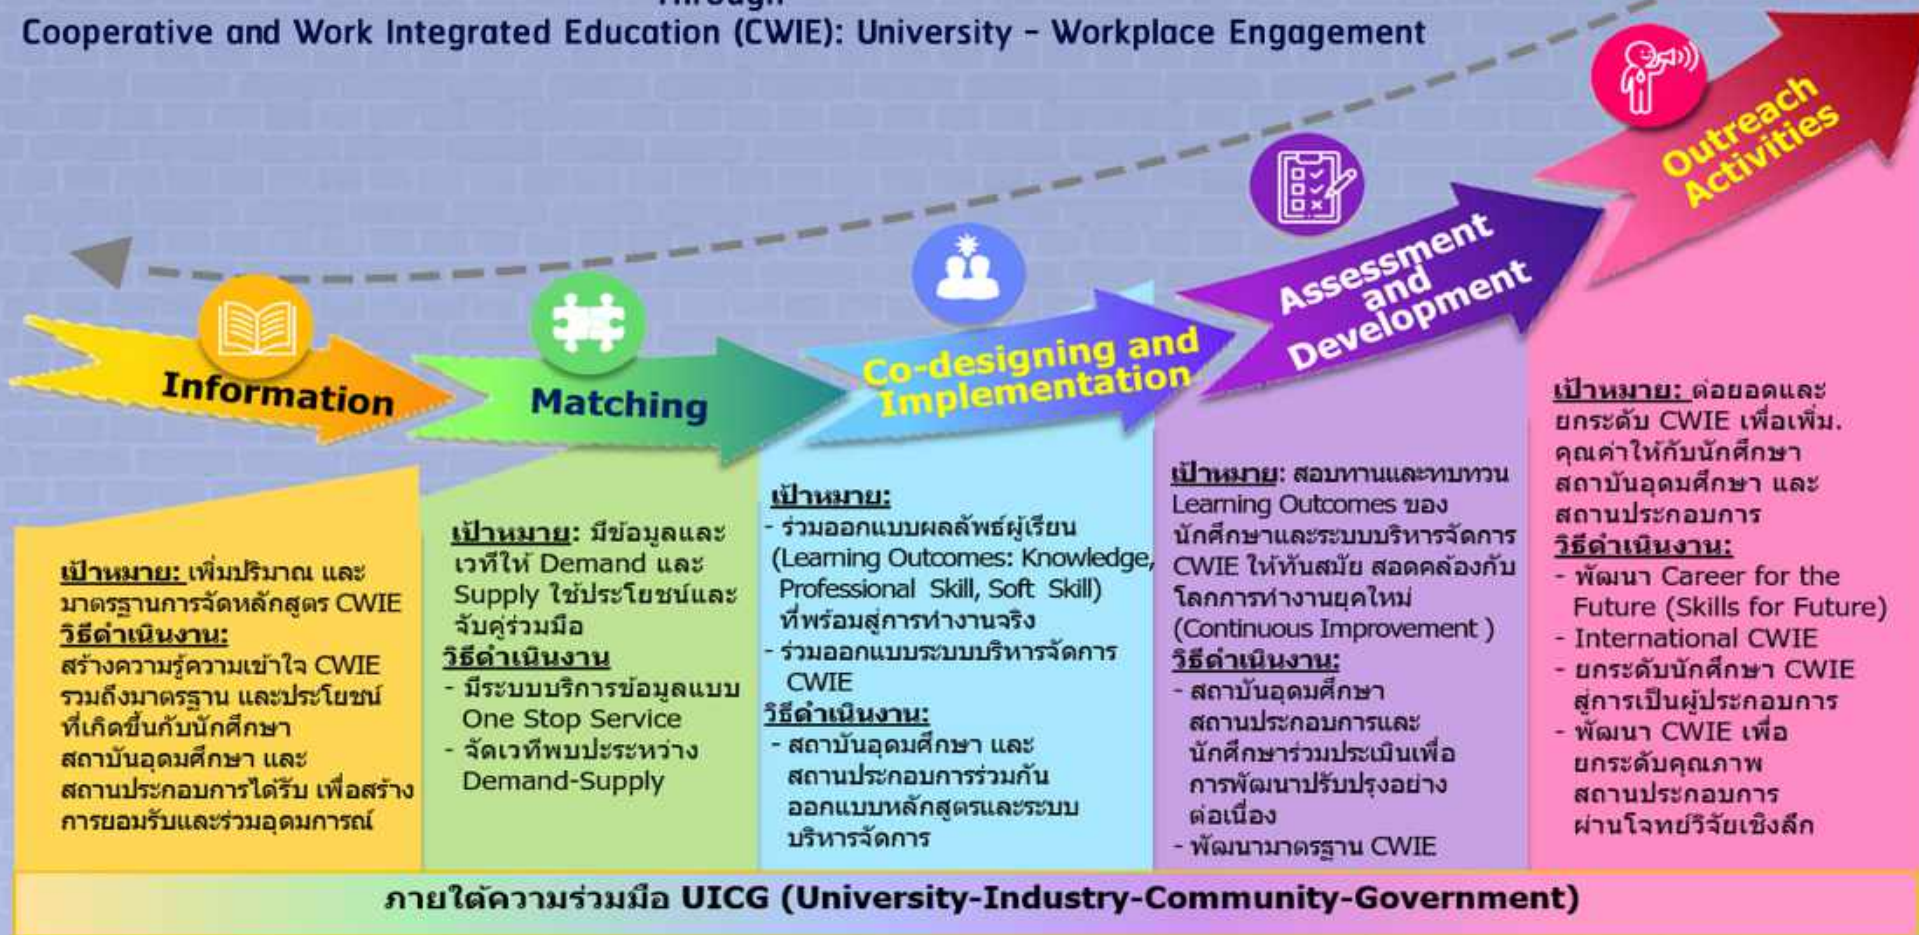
Cooperative and Work Integrated Education (CWIE): University - Workplace Engagement

Information

Matching

Co-designing and Implementation

Assessment and Development

Outreach Activities

เป้าหมาย: เพิ่มปริมาณ และมาตรฐานการจัดหลักสูตร CWIE
วิธีดำเนินงาน:
สร้างความรู้ความเข้าใจ CWIE รวมถึงมาตรฐาน และประโยชน์ที่เกิดขึ้นกับนักศึกษา สถาบันอุดมศึกษา และสถานประกอบการได้รับ เพื่อสร้างการยอมรับและร่วมอุดมการณ์

เป้าหมาย: มีข้อมูลและเวทีให้ Demand และ Supply ใช้ประโยชน์และจับคู่ร่วมมือ
วิธีดำเนินงาน
- มีระบบบริการข้อมูลแบบ One Stop Service
- จัดเวทีพบปะระหว่าง Demand-Supply

เป้าหมาย:
- ร่วมออกแบบผลลัพธ์ผู้เรียน (Learning Outcomes: Knowledge, Professional Skill, Soft Skill) ที่พร้อมสู่การทำงานจริง
- ร่วมออกแบบระบบบริหารจัดการ CWIE
วิธีดำเนินงาน:
- สถาบันอุดมศึกษา และสถานประกอบการร่วมกันออกแบบหลักสูตรและระบบบริหารจัดการ

เป้าหมาย: สอบทานและทบทวน Learning Outcomes ของนักศึกษาและระบบบริหารจัดการ CWIE ให้ทันสมัย สอดคล้องกับโลกการทำงานยุคใหม่ (Continuous Improvement )
วิธีดำเนินงาน:
- สถาบันอุดมศึกษา สถานประกอบการและนักศึกษาร่วมประเมินเพื่อการพัฒนาปรับปรุงอย่างต่อเนื่อง
- พัฒนามาตรฐาน CWIE

เป้าหมาย: ต่อยอดและยกระดับ CWIE เพื่อเพิ่ม. คุณค่าให้กับนักศึกษา สถาบันอุดมศึกษา และสถานประกอบการ
วิธีดำเนินงาน:
- พัฒนา Career for the Future (Skills for Future)
- International CWIE
- ยกระดับนักศึกษา CWIE สู่การเป็นผู้ประกอบการ
- พัฒนา CWIE เพื่อยกระดับคุณภาพสถานประกอบการ ผ่านโจทย์วิจัยเชิงลึก

ภายใต้ความร่วมมือ UICG (University-Industry-Community-Government)